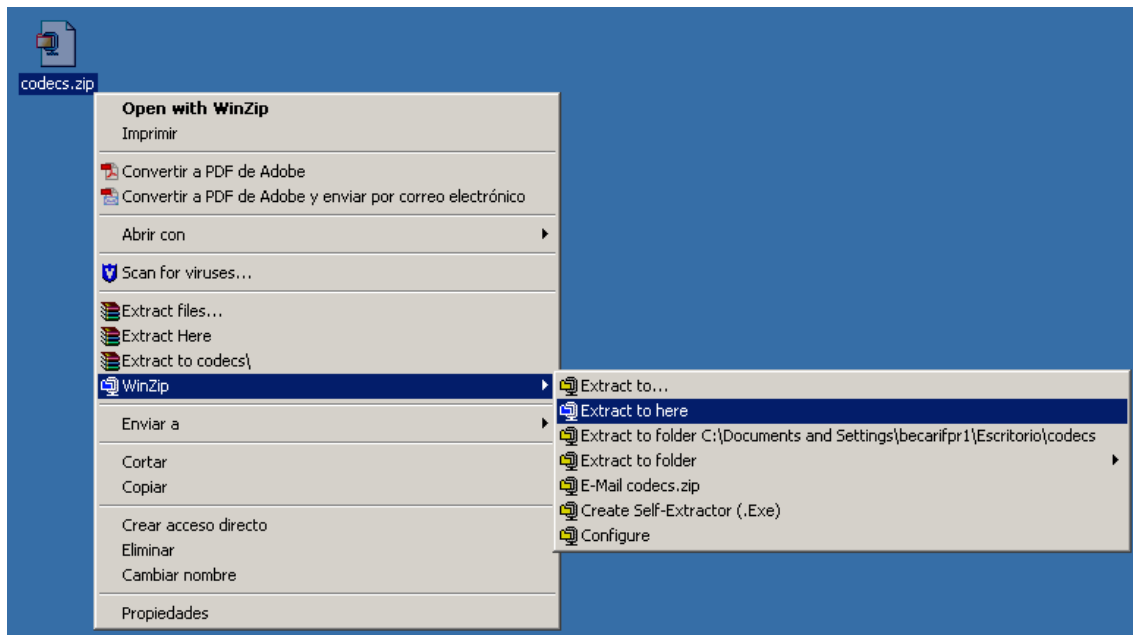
codecs.zip

Open with WinZip
Imprimir

Convertir a PDF de Adobe
Convertir a PDF de Adobe y enviar por correo electrónico

Abrir con

Scan for viruses...

Extract files...
Extract Here
Extract to codecs\
WinZip

Enviar a

Cortar
Copiar

Crear acceso directo
Eliminar
Cambiar nombre

Propiedades

Extract to...
Extract to here
Extract to folder C:\Documents and Settings\becarifpr1\Escritorio\codecs
Extract to folder
E-Mail codecs.zip
Create Self-Extractor (.Exe)
Configure